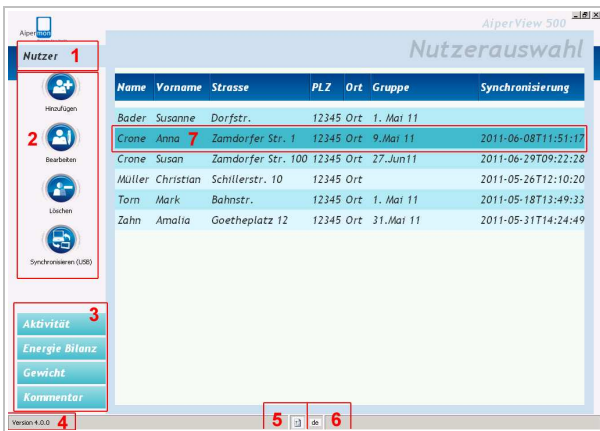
Aipermon

AiperView 500

Nutzer 1

Nutzerauswahl

2

Hinzufügen

Bearbeiten

Löschen

Synchronisieren (USB)

| Name | Vorname | Strasse | PLZ | Ort | Gruppe | Synchronisierung |
|---|---|---|---|---|---|---|
| Bader | Susanne | Dorfstr. | 12345 | Ort | 1. Mai 11 | |
| Crone | Anna 7 | Zamdorfer Str. 1 | 12345 | Ort | 9.Mai 11 | 2011-06-08T11:51:17 |
| Crone | Susan | Zamdorfer Str. 100 | 12345 | Ort | 27.Jun11 | 2011-06-29T09:22:28 |
| Müller | Christian | Schillerstr. 10 | 12345 | Ort | | 2011-05-26T12:10:20 |
| Torn | Mark | Bahnstr. | 12345 | Ort | 1. Mai 11 | 2011-05-18T13:49:33 |
| Zahn | Amalia | Goetheplatz 12 | 12345 | Ort | 31.Mai 11 | 2011-05-31T14:24:49 |

3

Aktivität

Energie Bilanz

Gewicht

Kommentar

Version 4.0.0 4

5 6 de